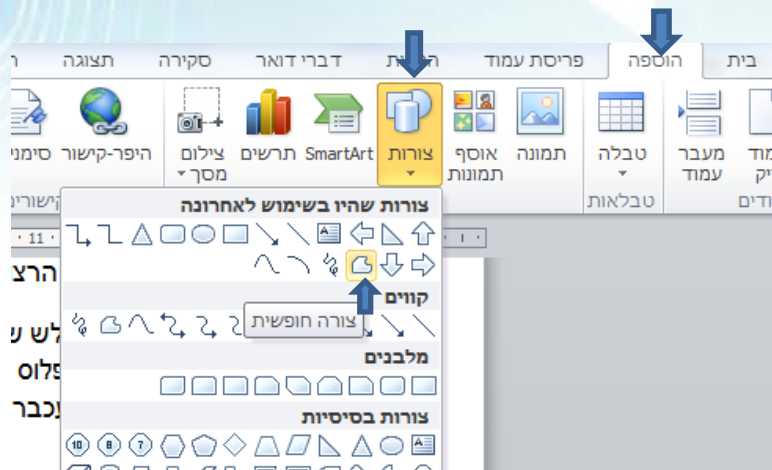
בית הוספה פריסת עמוד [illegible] דברי דואר סקירה תצוגה

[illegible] מעבר עמוד טבלה תמונה אוסף תמונות צורות SmartArt תרשים צילום מסך היפר-קישור סימני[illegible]

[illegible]דים טבלאות קישורי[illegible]

צורות שהיו בשימוש לאחרונה

קווים

צורה חופשית

מלבנים

צורות בסיסיות

11

הרצ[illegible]

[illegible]לש ש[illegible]

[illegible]פלוס

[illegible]נכבר